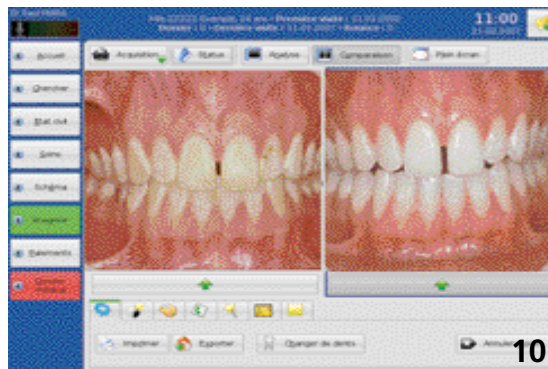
Dr Paul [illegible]

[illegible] Evelyne, 24 ans • Première visite : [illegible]
Dossier : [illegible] • Dernière visite : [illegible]

11:00

Accueil

Chercher

Etat dvt

Soins

Schéma

Imagerie

Paiements

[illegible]

Acquisition

Statut

Analyse

Comparaison

Plein écran

Imprimer

Exporter

Changer de dents

Annuler

10